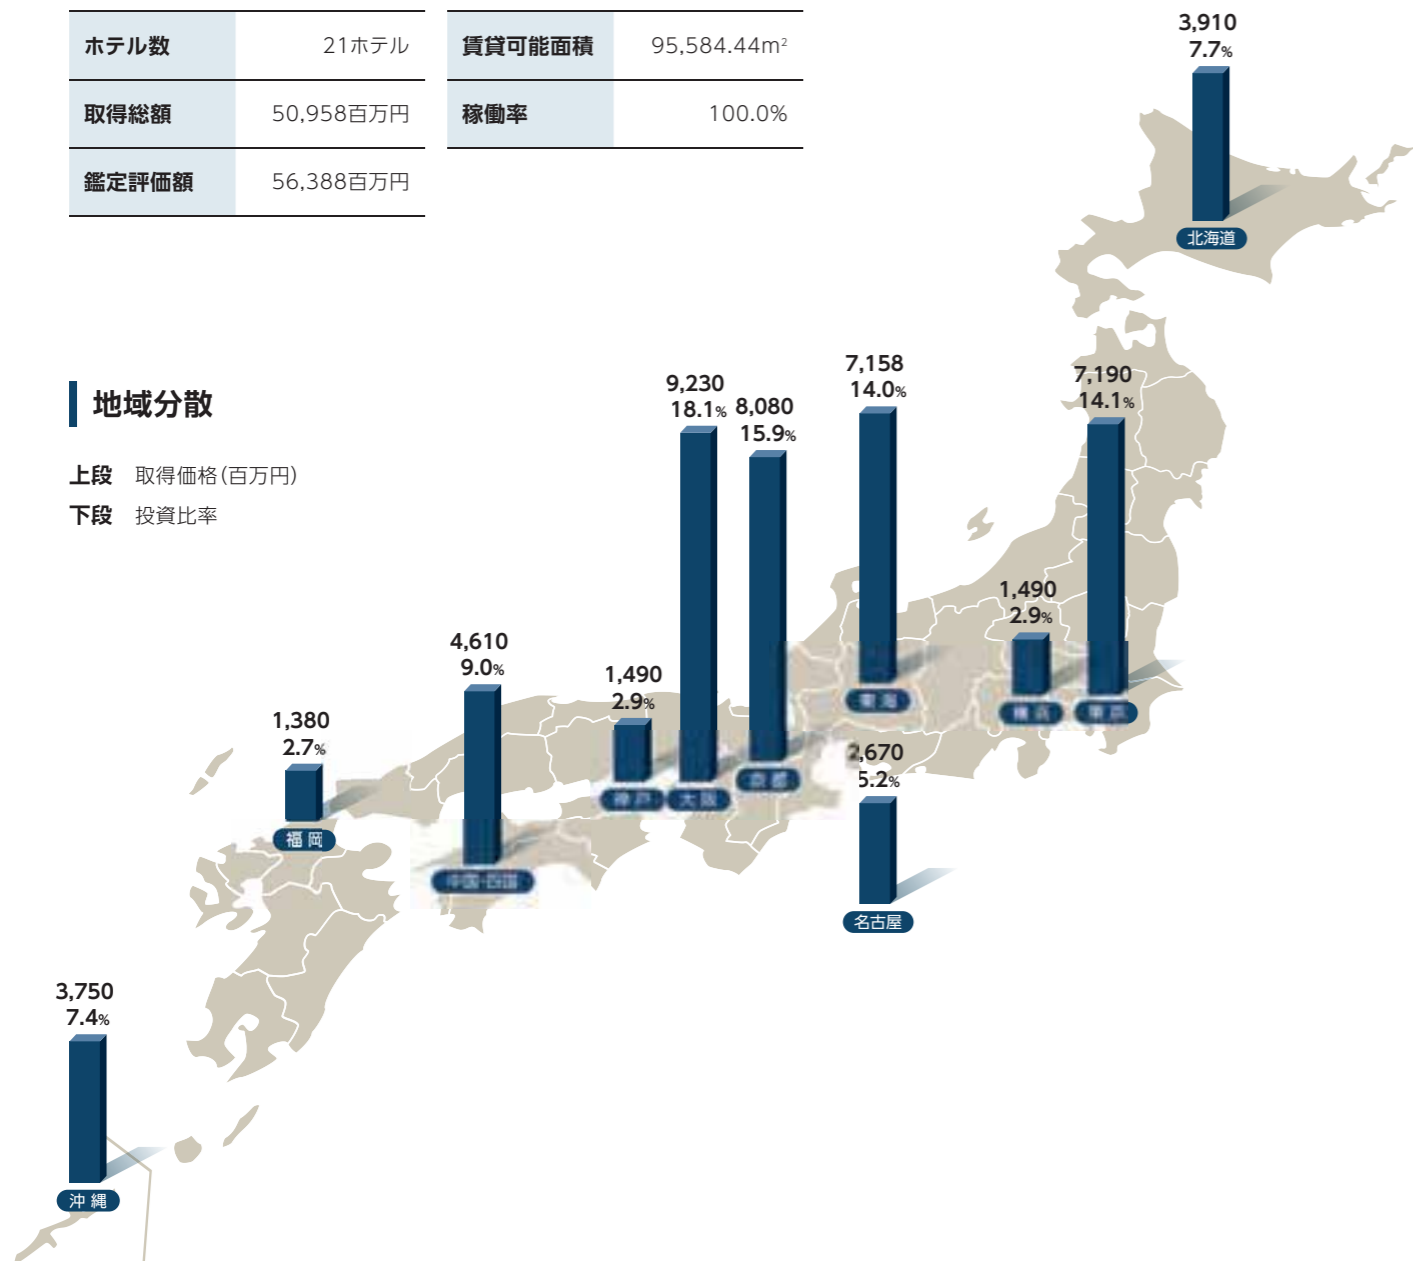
| ホテル数 | 21ホテル |
|---|---|
| 取得総額 | 50,958百万円 |
| 鑑定評価額 | 56,388百万円 |

| 賃貸可能面積 | 95,584.44m² |
|---|---|
| 稼働率 | 100.0% |

地域分散

上段　取得価格(百万円)
下段　投資比率

3,910
7.7%
北海道

7,190
14.1%
東京

1,490
2.9%
横浜

7,158
14.0%
東海

2,670
5.2%
名古屋

8,080
15.9%
京都

9,230
18.1%
大阪

1,490
2.9%
神戸

4,610
9.0%
中国・四国

1,380
2.7%
福岡

3,750
7.4%
沖縄